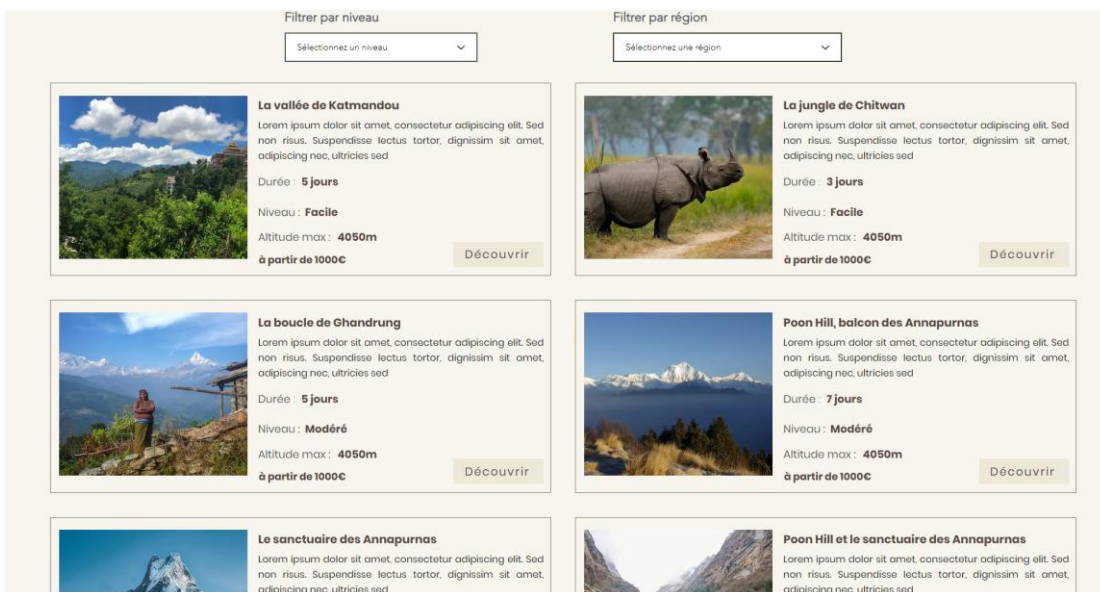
Filtrer par niveau

Sélectionnez un niveau

Filtrer par région

Sélectionnez une région

La vallée de Katmandou

Lorem ipsum dolor sit amet, consectetur adipiscing elit. Sed non risus. Suspendisse lectus tortor, dignissim sit amet, adipiscing nec, ultricies sed

Durée : 5 jours

Niveau : Facile

Altitude max : 4050m

à partir de 1000€

Découvrir

La jungle de Chitwan

Lorem ipsum dolor sit amet, consectetur adipiscing elit. Sed non risus. Suspendisse lectus tortor, dignissim sit amet, adipiscing nec, ultricies sed

Durée : 3 jours

Niveau : Facile

Altitude max : 4050m

à partir de 1000€

Découvrir

La boucle de Ghandrung

Lorem ipsum dolor sit amet, consectetur adipiscing elit. Sed non risus. Suspendisse lectus tortor, dignissim sit amet, adipiscing nec, ultricies sed

Durée : 5 jours

Niveau : Modéré

Altitude max : 4050m

à partir de 1000€

Découvrir

Poon Hill, balcon des Annapurnas

Lorem ipsum dolor sit amet, consectetur adipiscing elit. Sed non risus. Suspendisse lectus tortor, dignissim sit amet, adipiscing nec, ultricies sed

Durée : 7 jours

Niveau : Modéré

Altitude max : 4050m

à partir de 1000€

Découvrir

Le sanctuaire des Annapurnas

Lorem ipsum dolor sit amet, consectetur adipiscing elit. Sed non risus. Suspendisse lectus tortor, dignissim sit amet, adipiscing nec, ultricies sed

Poon Hill et le sanctuaire des Annapurnas

Lorem ipsum dolor sit amet, consectetur adipiscing elit. Sed non risus. Suspendisse lectus tortor, dignissim sit amet, adipiscing nec, ultricies sed